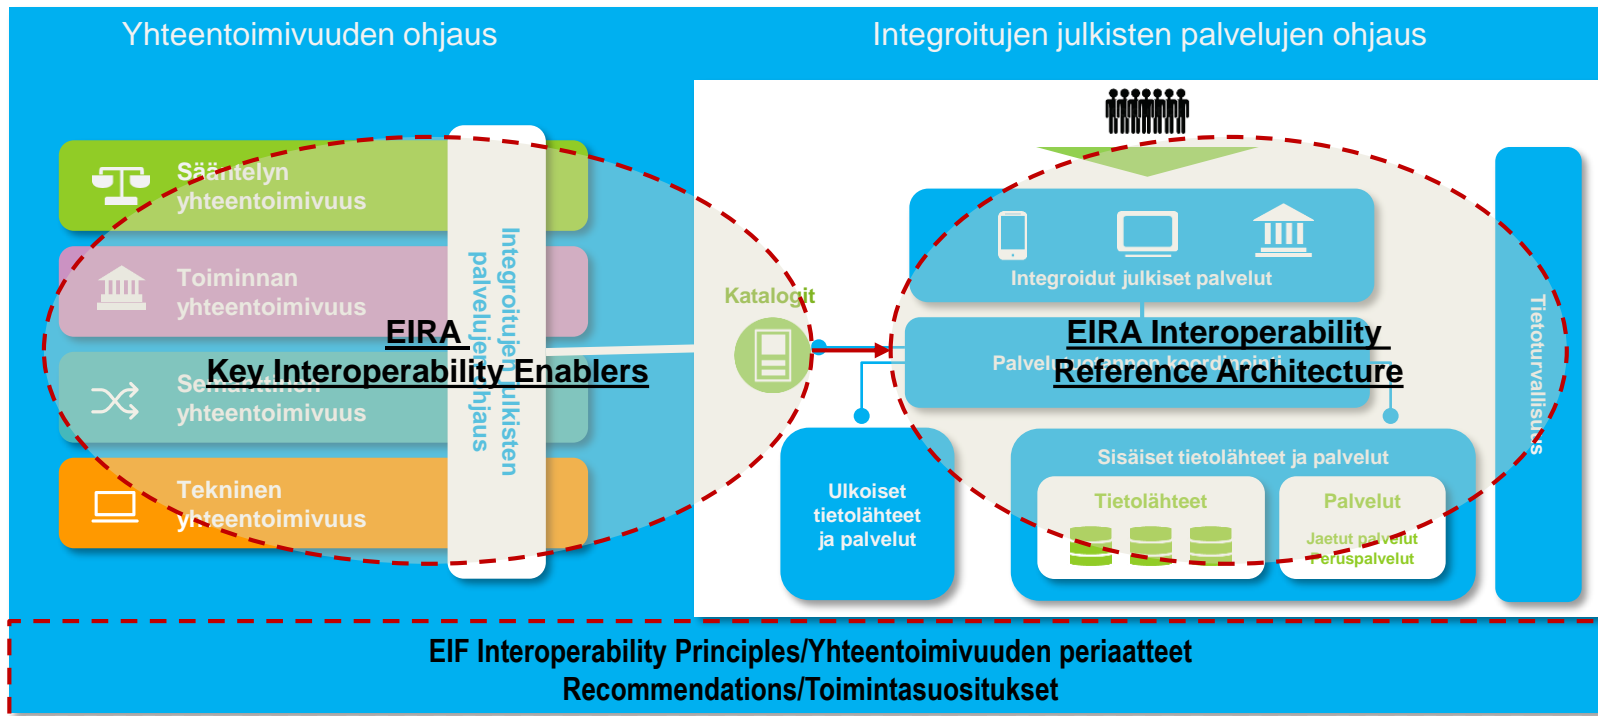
Yhteentoimivuuden ohjaus

Integroitujen julkisten palvelujen ohjaus

Sääntelyn yhteentoimivuus

Toiminnan yhteentoimivuus

Semanttinen yhteentoimivuus

Tekninen yhteentoimivuus

Integroitujen julkisten palvelujen ohjaus

EIRA
Key Interoperability Enablers

Katalogit

Integroidut julkiset palvelut

EIRA Interoperability
Reference Architecture

Palvelutuotannon koordinointi

Tietoturvallisuus

Ulkoiset tietolähteet ja palvelut

Sisäiset tietolähteet ja palvelut

Tietolähteet

Palvelut

Jaetut palvelut
Peruspalvelut

EIF Interoperability Principles/Yhteentoimivuuden periaatteet
Recommendations/Toimintasuositukset